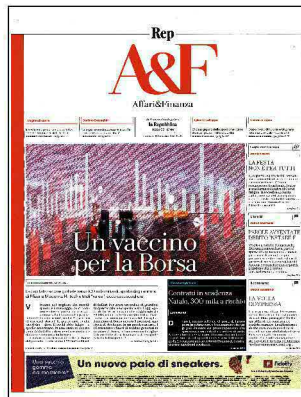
Rep

A&F

Affari&Finanza

la Repubblica

Un vaccino per la Borsa

Contratti in scadenza Natale, 300 mila a rischio

LA FESTA NON È PER TUTTI

PAROLE AVVENTATE

LA VERA GOVERNANCE

Un nuovo paio di sneakers.

Fidelity